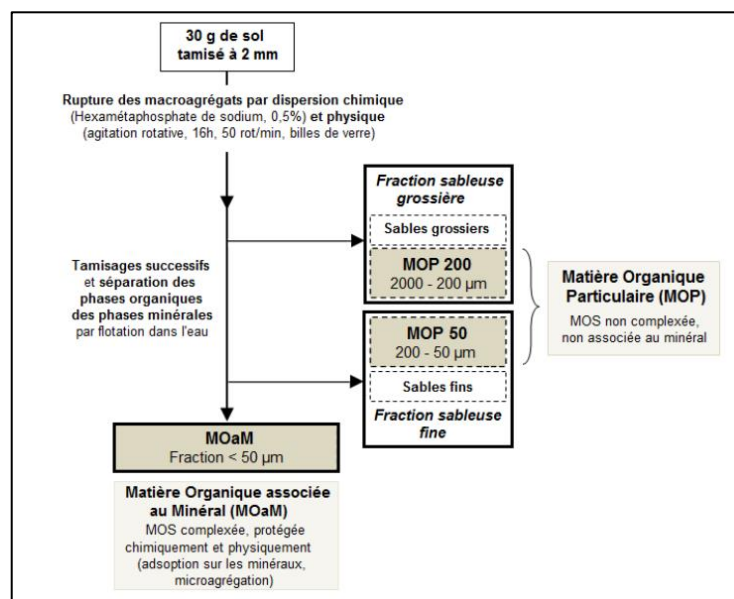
30 g de sol tamisé à 2 mm

Rupture des macroagrégats par dispersion chimique (Hexamétaphosphate de sodium, 0,5%) et physique (agitation rotative, 16h, 50 rot/min, billes de verre)

Tamisages successifs et séparation des phases organiques des phases minérales par flotation dans l'eau

Fraction sableuse grossière

Sables grossiers

MOP 200
2000 - 200 µm

MOP 50
200 - 50 µm

Sables fins

Fraction sableuse fine

Matière Organique Particulaire (MOP)

MOS non complexée, non associée au minéral

MOaM
Fraction < 50 µm

Matière Organique associée au Minéral (MOaM)

MOS complexée, protégée chimiquement et physiquement (adsoption sur les minéraux, microagrégation)